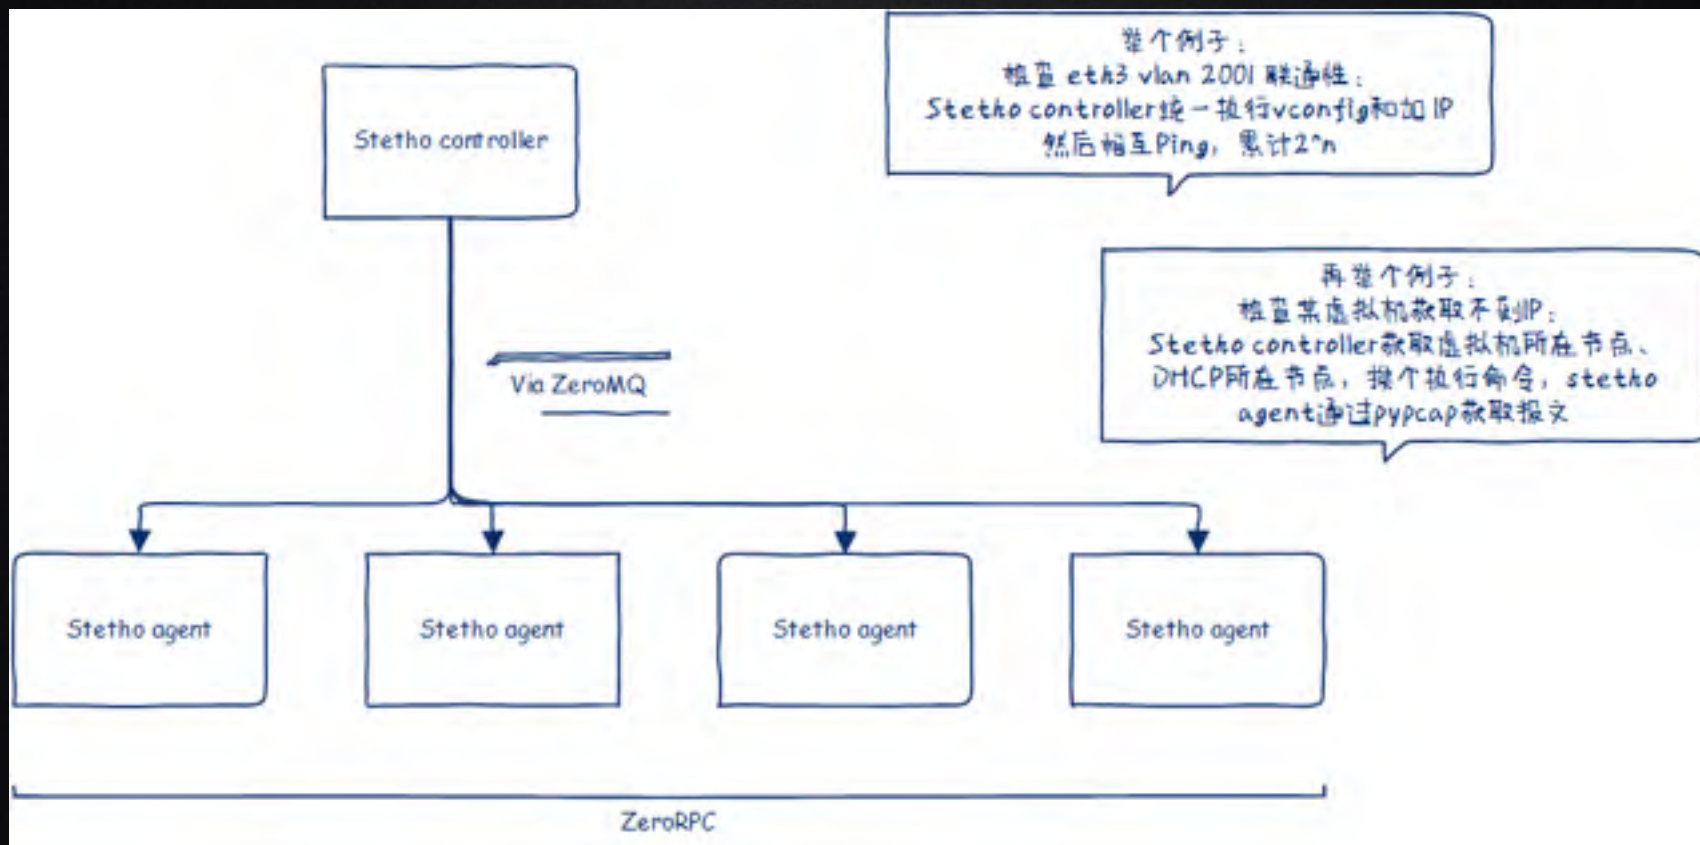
举个例子：
检查 eth3 vlan 2001 联通性：
Stetho controller统一执行vconfig和加 IP
然后相互Ping，累计2^n

Stetho controller

再举个例子：
检查某虚拟机获取不到IP：
Stetho controller获取虚拟机所在节点、DHCP所在节点，操作执行命令，stetho agent通过pypcap获取报文

Via ZeroMQ

Stetho agent

Stetho agent

Stetho agent

Stetho agent

ZeroRPC